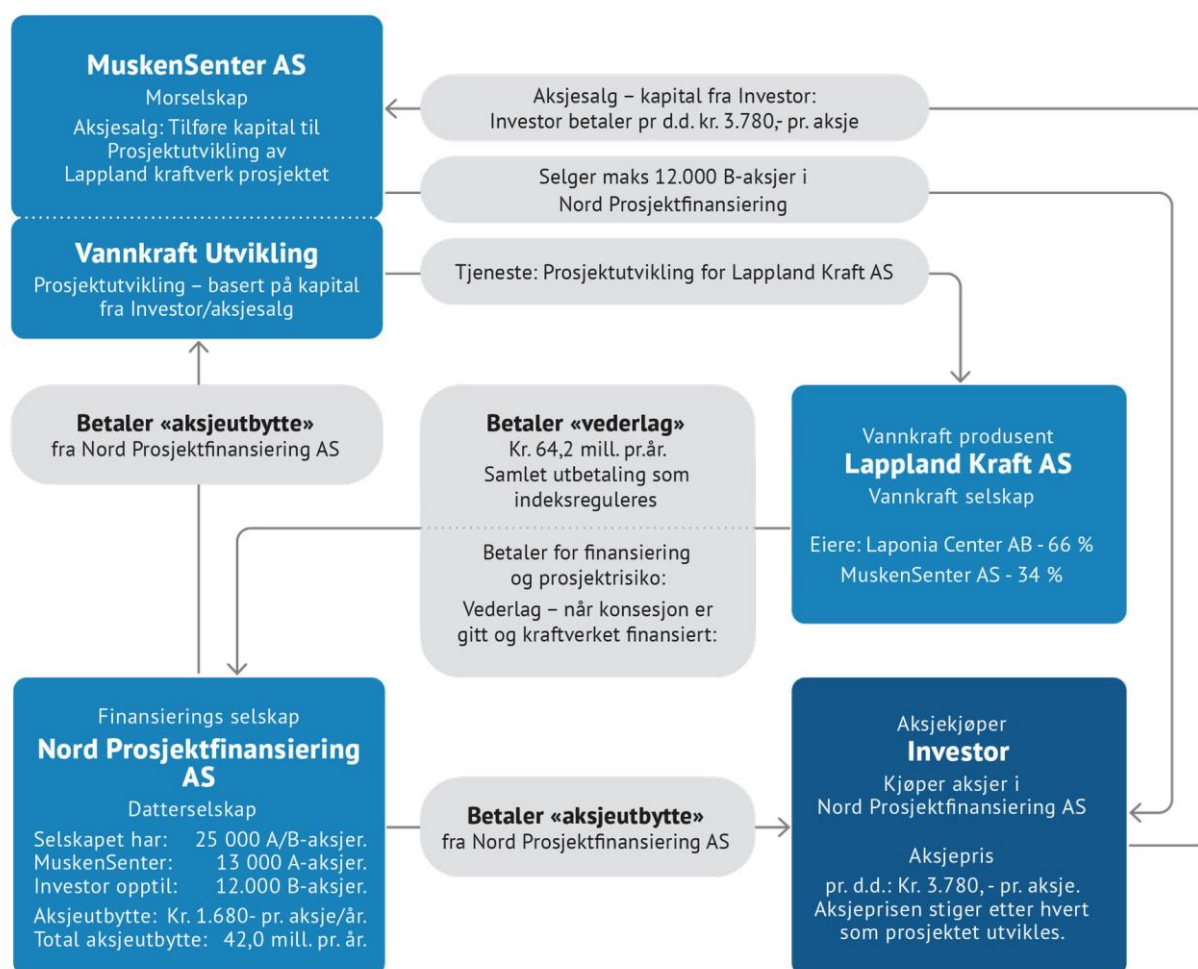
**MuskenSenter AS**
Morselskap
Aksjesalg: Tilføre kapital til Prosjektutvikling av Lappland kraftverk prosjektet

Aksjesalg – kapital fra Investor:
Investor betaler pr d.d. kr. 3.780,- pr. aksje

Selger maks 12.000 B-aksjer i Nord Prosjektfinansiering

**Vannkraft Utvikling**
Prosjektutvikling – basert på kapital fra Investor/aksjesalg

Tjeneste: Prosjektutvikling for Lappland Kraft AS

**Betaler «aksjeutbytte»**
fra Nord Prosjektfinansiering AS

**Betaler «vederlag»**
Kr. 64,2 mill. pr.år.
Samlet utbetaling som indeksreguleres

Betaler for finansiering og prosjektrisiko:
Vederlag – når konsesjon er gitt og kraftverket finansiert:

Vannkraft produsent
**Lappland Kraft AS**
Vannkraft selskap

Eiere: Laponia Center AB - 66 %
MuskenSenter AS - 34 %

Finansierings selskap
**Nord Prosjektfinansiering AS**
Datterselskap
Selskapet har: 25 000 A/B-aksjer.
MuskenSenter: 13 000 A-aksjer.
Investor opptil: 12.000 B-aksjer.
Aksjeutbytte: Kr. 1.680- pr. aksje/år.
Total aksjeutbytte: 42,0 mill. pr. år.

**Betaler «aksjeutbytte»**
fra Nord Prosjektfinansiering AS

Aksjekjøper
**Investor**
Kjøper aksjer i Nord Prosjektfinansiering AS

Aksjepris
pr. d.d.: Kr. 3.780, - pr. aksje.
Aksjeprisen stiger etter hvert som prosjektet utvikles.